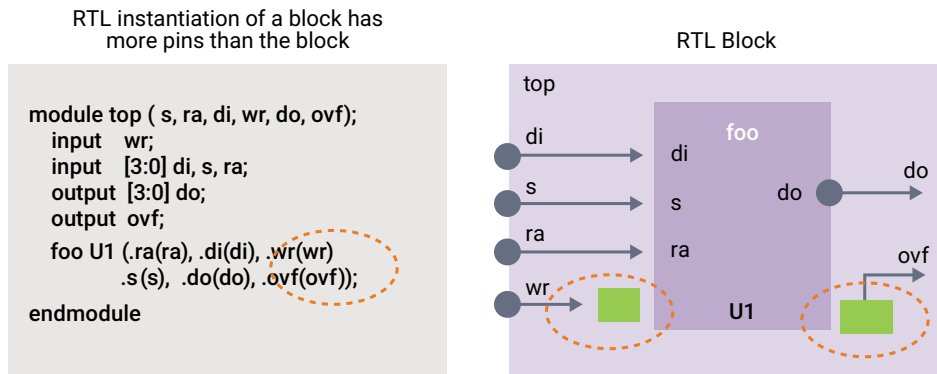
RTL instantiation of a block has more pins than the block

module top ( s, ra, di, wr, do, ovf);
input wr;
input [3:0] di, s, ra;
output [3:0] do;
output ovf;
foo U1 (.ra(ra), .di(di), .wr(wr)
.s(s), .do(do), .ovf(ovf));
endmodule

RTL Block

top

foo

di

s

ra

wr

di

s

ra

do

do

ovf

U1